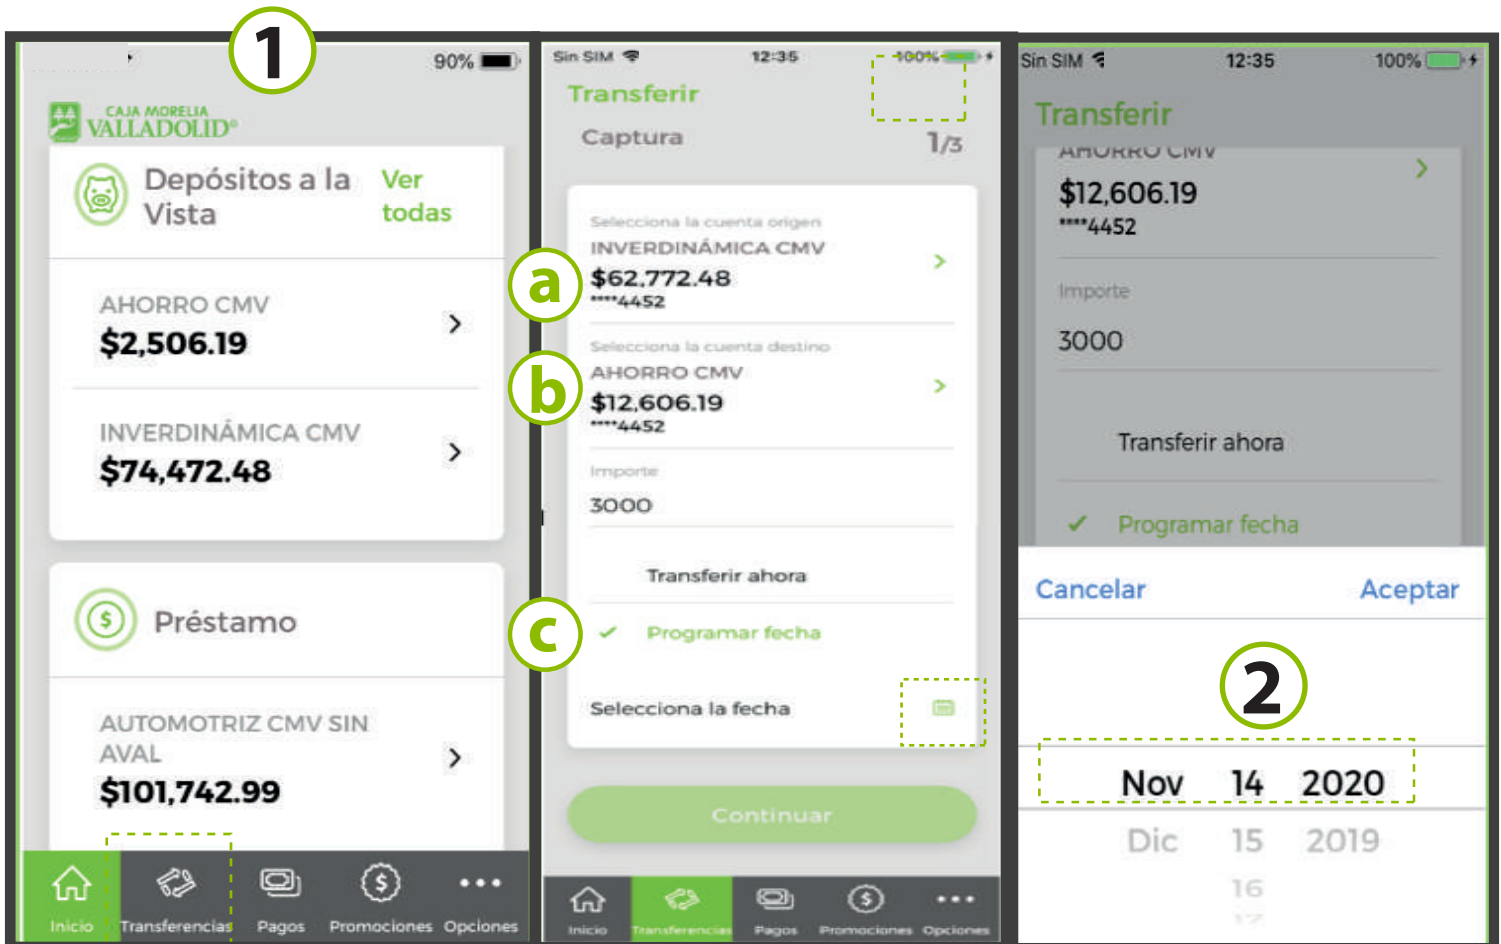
1

90%

CAJA MORELIA VALLADOLID®

Depósitos a la Vista

Ver todas

AHORRO CMV
$2,506.19

INVERDINÁMICA CMV
$74,472.48

Préstamo

AUTOMOTRIZ CMV SIN AVAL
$101,742.99

Inicio Transferencias Pagos Promociones Opciones

Sin SIM 12:35 100%

Transferir

Captura 1/3

Selecciona la cuenta origen
a
INVERDINÁMICA CMV
$62,772.48
****4452

Selecciona la cuenta destino
b
AHORRO CMV
$12,606.19
****4452

Importe
3000

Transferir ahora

c
Programar fecha

Selecciona la fecha

Continuar

Inicio Transferencias Pagos Promociones Opciones

Sin SIM 12:35 100%

Transferir

AHORRO CMV
$12,606.19
****4452

Importe
3000

Transferir ahora

Programar fecha

Cancelar Aceptar

2

Nov 14 2020
Dic 15 2019
16
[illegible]